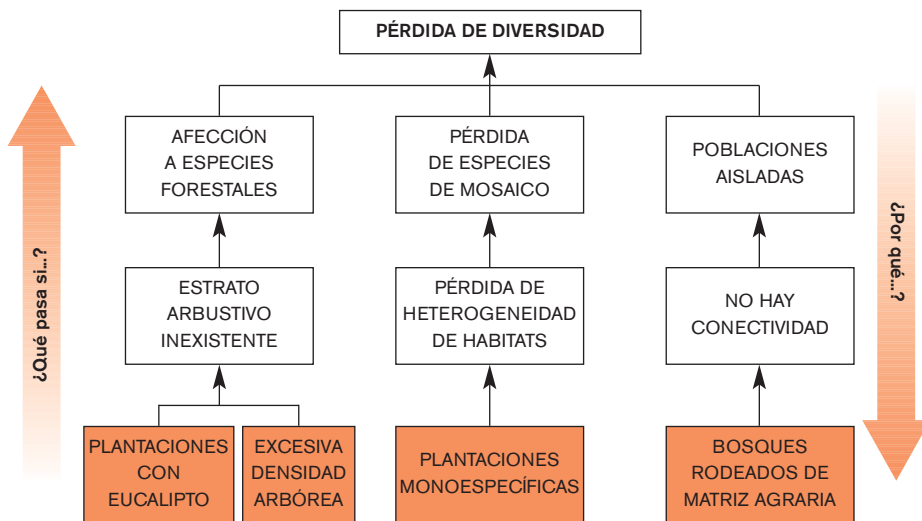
PÉRDIDA DE DIVERSIDAD

¿Qué pasa si...?

¿Por qué...?

AFECCIÓN A ESPECIES FORESTALES

PÉRDIDA DE ESPECIES DE MOSAICO

POBLACIONES AISLADAS

ESTRATO ARBUSTIVO INEXISTENTE

PÉRDIDA DE HETEROGENEIDAD DE HABITATS

NO HAY CONECTIVIDAD

PLANTACIONES CON EUCALIPTO

EXCESIVA DENSIDAD ARBÓREA

PLANTACIONES MONOESPECÍFICAS

BOSQUES RODEADOS DE MATRIZ AGRARIA